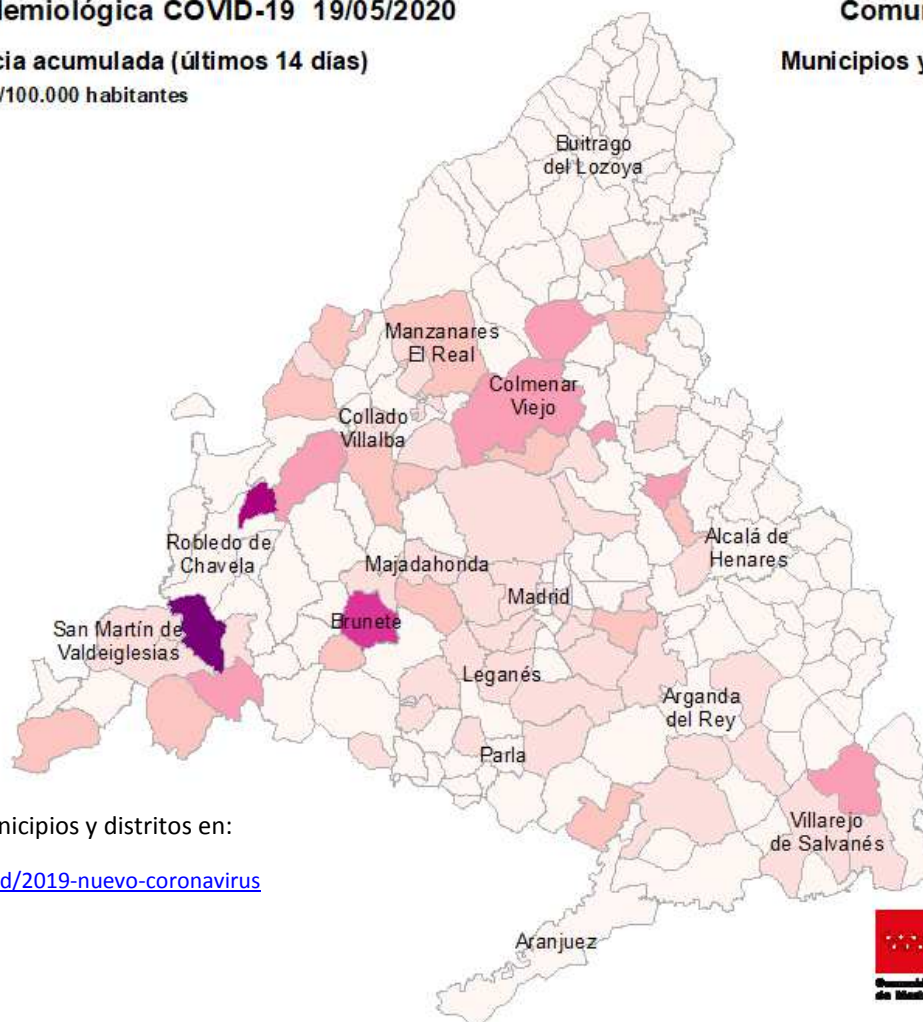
lemiológica COVID-19 19/05/2020

cia acumulada (últimos 14 días)

/100.000 habitantes

Comu

Municipios y

Buitrago del Lozoya

Manzanares El Real

Colmenar Viejo

Collado Villalba

Robledo de Chavela

Majadahonda

Madrid

Alcalá de Henares

San Martín de Valdeiglesias

Brunete

Leganés

Arganda del Rey

Parla

Villarejo de Salvanés

Aranjuez

nicipios y distritos en:

d/2019-nuevo-coronavirus